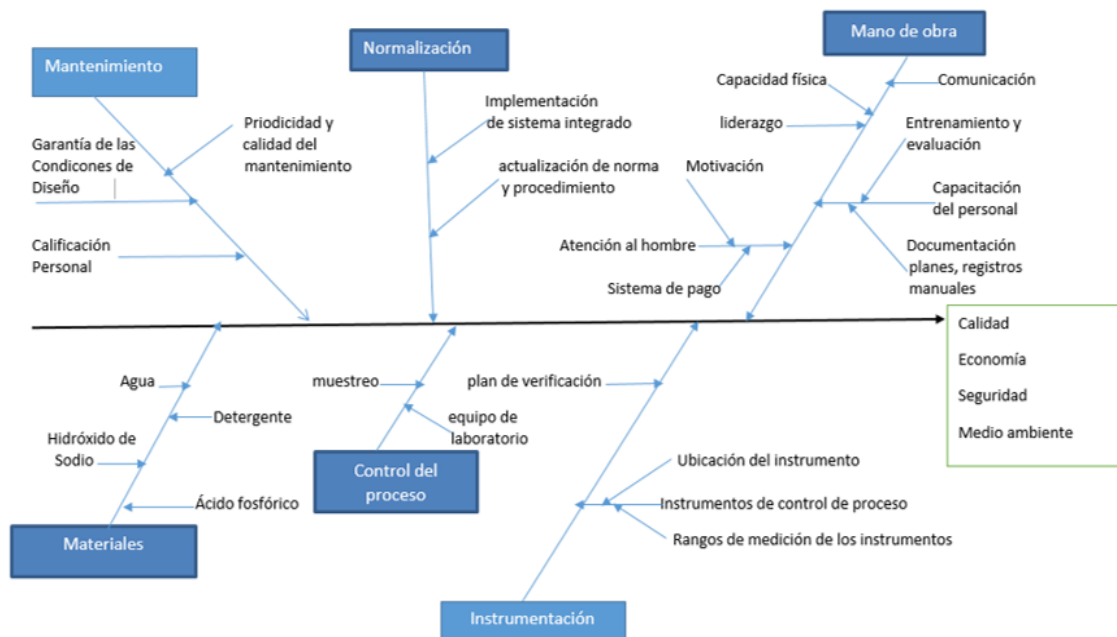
Mantenimiento

Garantía de las Condicones de Diseño

Priodicidad y calidad del mantenimiento

Calificación Personal

Normalización

Implementación de sistema integrado

actualización de norma y procedimiento

Mano de obra

Capacidad física

Comunicación

liderazgo

Entrenamiento y evaluación

Motivación

Capacitación del personal

Atención al hombre

Sistema de pago

Documentación planes, registros manuales

Calidad
Economía
Seguridad
Medio ambiente

Agua

Detergente

Hidróxido de Sodio

Ácido fosfórico

Materiales

muestreo

equipo de laboratorio

Control del proceso

plan de verificación

Ubicación del instrumento

Instrumentos de control de proceso

Rangos de medición de los instrumentos

Instrumentación